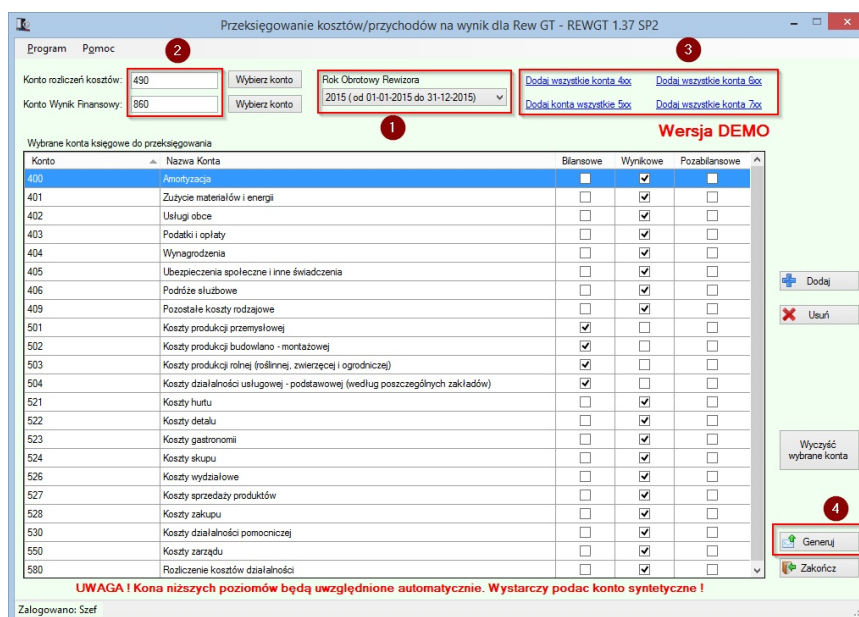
Przeksięgowanie kosztów/przychodów na wynik dla Rew GT - REWGT 1.37 SP2

Program Pomoc

2

Konto rozliczeń kosztów: 490 Wybierz konto

Konto Wynik Finansowy: 860 Wybierz konto

Rok Obrotowy Rewizora

2015 ( od 01-01-2015 do 31-12-2015)

1

3

Dodaj wszystkie konta 4xx

Dodaj wszystkie konta 6xx

Dodaj konta wszystkie 5xx

Dodaj wszystkie konta 7xx

Wersja DEMO

Wybrane konta księgowe do przeksięgowania

| Konto | Nazwa Konta | Bilansowe | Wynikowe | Pozabilansowe |
|---|---|---|---|---|
| 400 | Amortyzacja | ☐ | ☑ | ☐ |
| 401 | Zużycie materiałów i energii | ☐ | ☑ | ☐ |
| 402 | Usługi obce | ☐ | ☑ | ☐ |
| 403 | Podatki i opłaty | ☐ | ☑ | ☐ |
| 404 | Wynagrodzenia | ☐ | ☑ | ☐ |
| 405 | Ubezpieczenia społeczne i inne świadczenia | ☐ | ☑ | ☐ |
| 406 | Podróże służbowe | ☐ | ☑ | ☐ |
| 409 | Pozostałe koszty rodzajowe | ☐ | ☑ | ☐ |
| 501 | Koszty produkcji przemysłowej | ☑ | ☐ | ☐ |
| 502 | Koszty produkcji budowlano - montażowej | ☑ | ☐ | ☐ |
| 503 | Koszty produkcji rolnej (roślinnej, zwierzęcej i ogrodniczej) | ☑ | ☐ | ☐ |
| 504 | Koszty działalności usługowej - podstawowej (według poszczególnych zakładów) | ☑ | ☐ | ☐ |
| 521 | Koszty hurtu | ☐ | ☑ | ☐ |
| 522 | Koszty detalu | ☐ | ☑ | ☐ |
| 523 | Koszty gastronomii | ☐ | ☑ | ☐ |
| 524 | Koszty skupu | ☐ | ☑ | ☐ |
| 526 | Koszty wydziałowe | ☐ | ☑ | ☐ |
| 527 | Koszty sprzedaży produktów | ☐ | ☑ | ☐ |
| 528 | Koszty zakupu | ☐ | ☑ | ☐ |
| 530 | Koszty działalności pomocniczej | ☐ | ☑ | ☐ |
| 550 | Koszty zarządu | ☐ | ☑ | ☐ |
| 580 | Rozliczenie kosztów działalności | ☐ | ☑ | ☐ |

Dodaj

Usuń

Wyczyść wybrane konta

4

Generuj

Zakończ

UWAGA ! Kona niższych poziomów będą uwzględnione automatycznie. Wystarczy podac konto syntetyczne !

Zalogowano: Szef